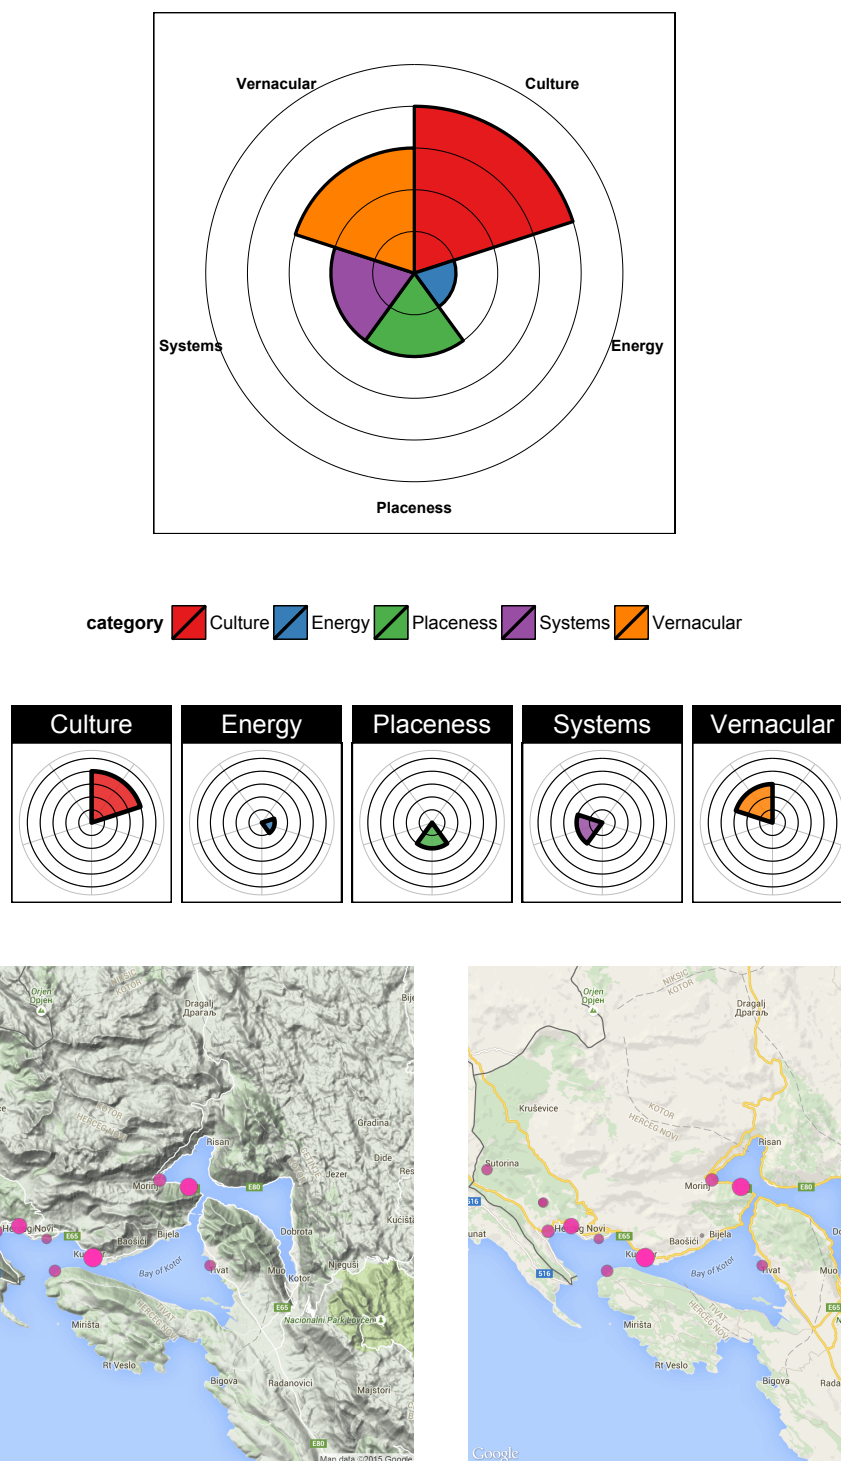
Vernacular

Culture

Systems

Energy

Placeness

category Culture Energy Placeness Systems Vernacular

Culture

Energy

Placeness

Systems

Vernacular

Orjen
Орјен
Dragalj
Драгаљ
KOTOR
HERCEG NOVI
Risan
Gradina
Dide
Jezer
Morinj
E80
Herceg Novi
Bijela
Baošići
Dobrota
Kučišta
Kumbor
Bay of Kotor
Tivat
Muo
Kotor
Njeguši
E65
Nacionalni Park Lovćen
Mirišta
Rt Veslo
Bigova
Radanovici
Majstori
E80
Map data ©2015 Google

Orjen
Орјен
NIKSIC
KOTOR
Dragalj
Драгаљ
Kruševice
KOTOR
HERCEG NOVI
Risan
Sutorina
Morinj
E80
516
Herceg Novi
E65
Bijela
Baošići
Kumbor
Bay of Kotor
516
Tivat
Muo
E65
Mirišta
TIVAT
HERCEG NOVI
Rt Veslo
Bigova
Rada
Google